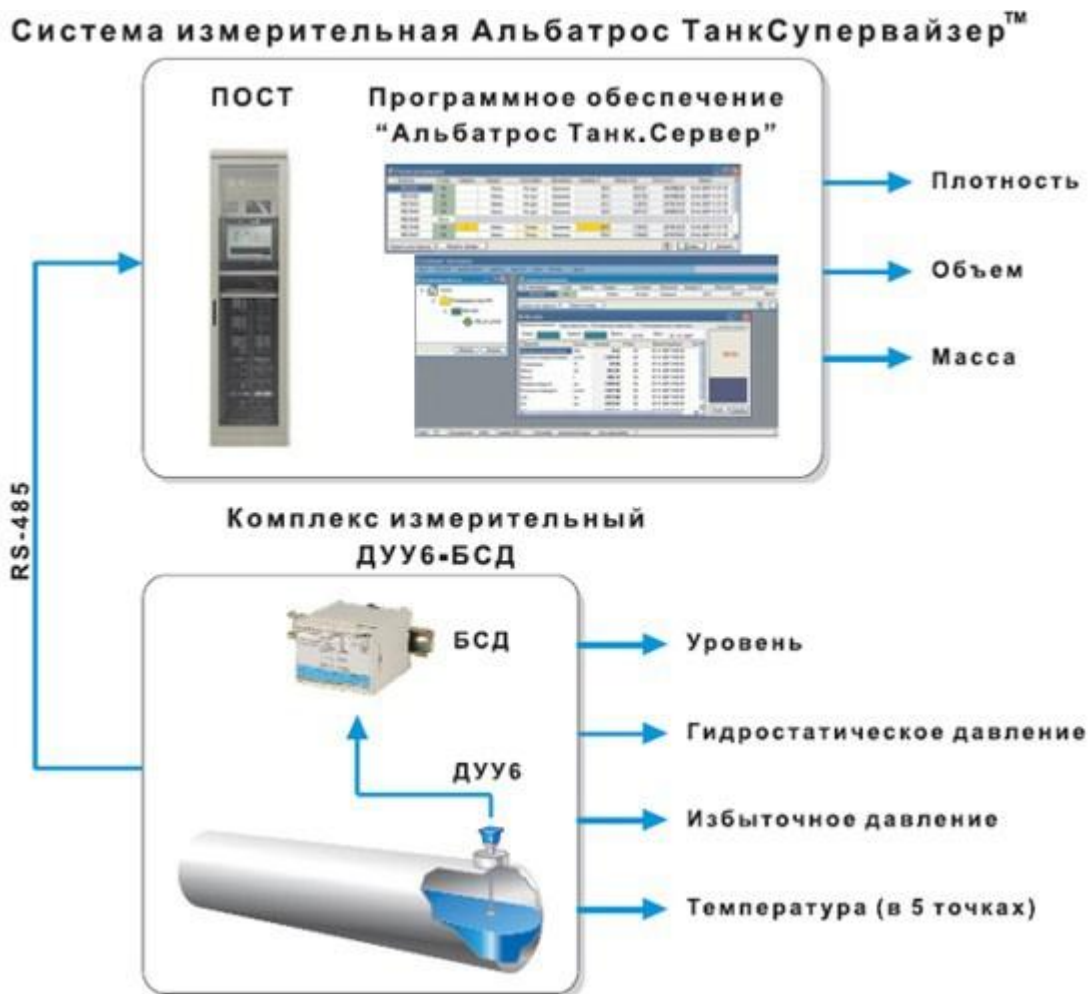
Система измерительная Альбатрос ТанкСупервайзер™

ПОСТ

Программное обеспечение "Альбатрос Танк.Сервер"

Плотность

Объем

Масса

RS-485

Комплекс измерительный ДУУ6•БСД

БСД

Уровень

Гидростатическое давление

ДУУ6

Избыточное давление

Температура (в 5 точках)